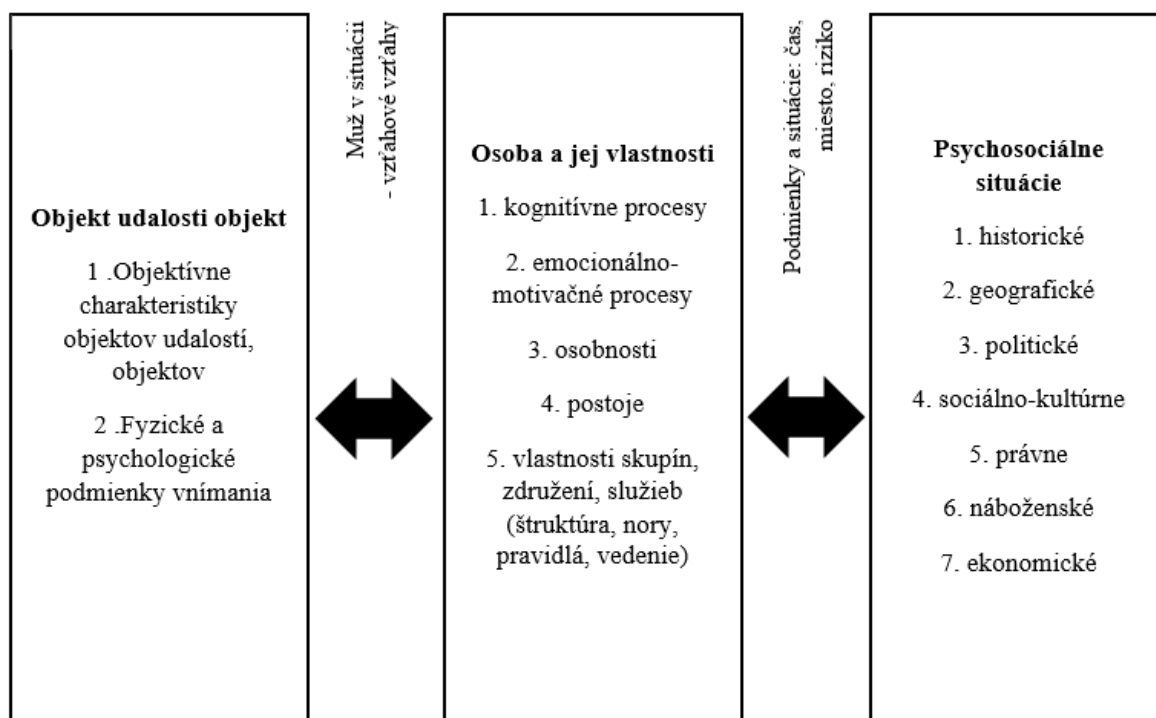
Objekt udalosti objekt

1 .Objektívne charakteristiky objektov udalostí, objektov

2 .Fyzické a psychologické podmienky vnímania

Muž v situácii - vzťahové vzťahy

Osoba a jej vlastnosti

1. kognitívne procesy

2. emocionálno-motivačné procesy

3. osobnosti

4. postoje

5. vlastnosti skupín, združení, služieb (štruktúra, nory, pravidlá, vedenie)

Podmienky a situácie: čas, miesto, riziko

Psychosociálne situácie

1. historické

2. geografické

3. politické

4. sociálno-kultúrne

5. právne

6. náboženské

7. ekonomické